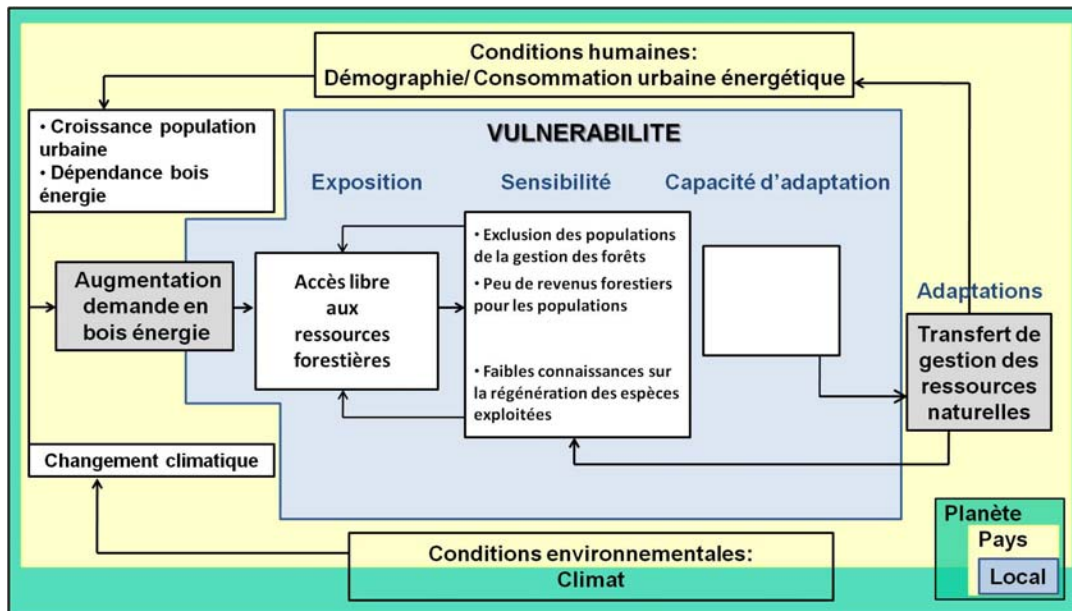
Conditions humaines:
Démographie/ Consommation urbaine énergétique

• Croissance population urbaine
• Dépendance bois énergie

VULNERABILITE

Exposition

Sensibilité

Capacité d'adaptation

Augmentation demande en bois énergie

Accès libre aux ressources forestières

• Exclusion des populations de la gestion des forêts
• Peu de revenus forestiers pour les populations
• Faibles connaissances sur la régénération des espèces exploitées

Adaptations

Transfert de gestion des ressources naturelles

Changement climatique

Conditions environnementales:
Climat

Planète
Pays
Local